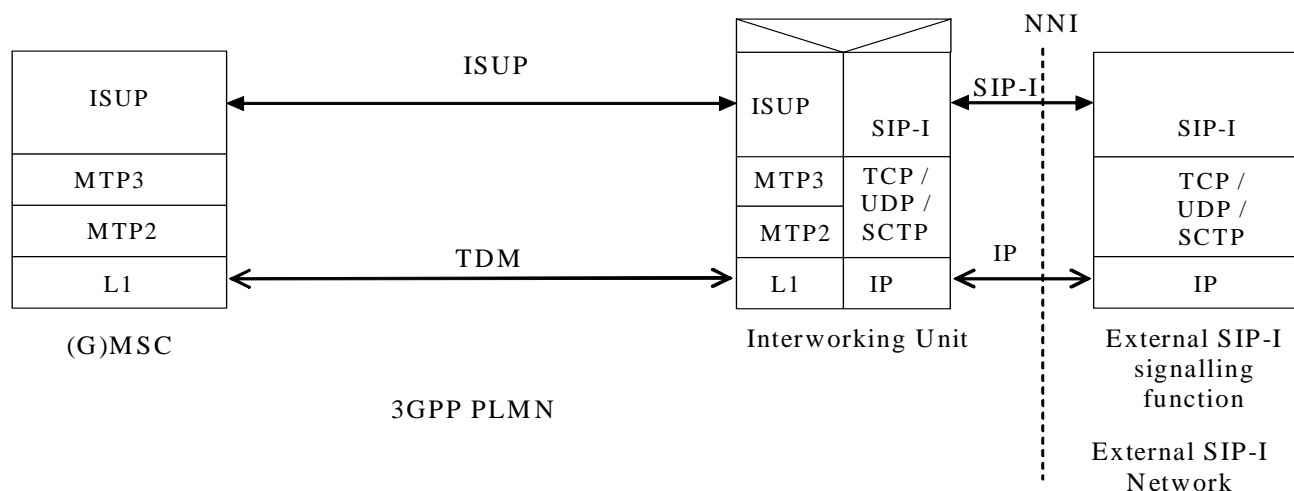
NNI

ISUP

MTP3

MTP2

L1

(G)MSC

ISUP

TDM

ISUP

SIP-I

MTP3

TCP / UDP / SCTP

MTP2

L1

IP

Interworking Unit

SIP-I

IP

SIP-I

TCP / UDP / SCTP

IP

External SIP-I signalling function

3GPP PLMN

External SIP-I Network